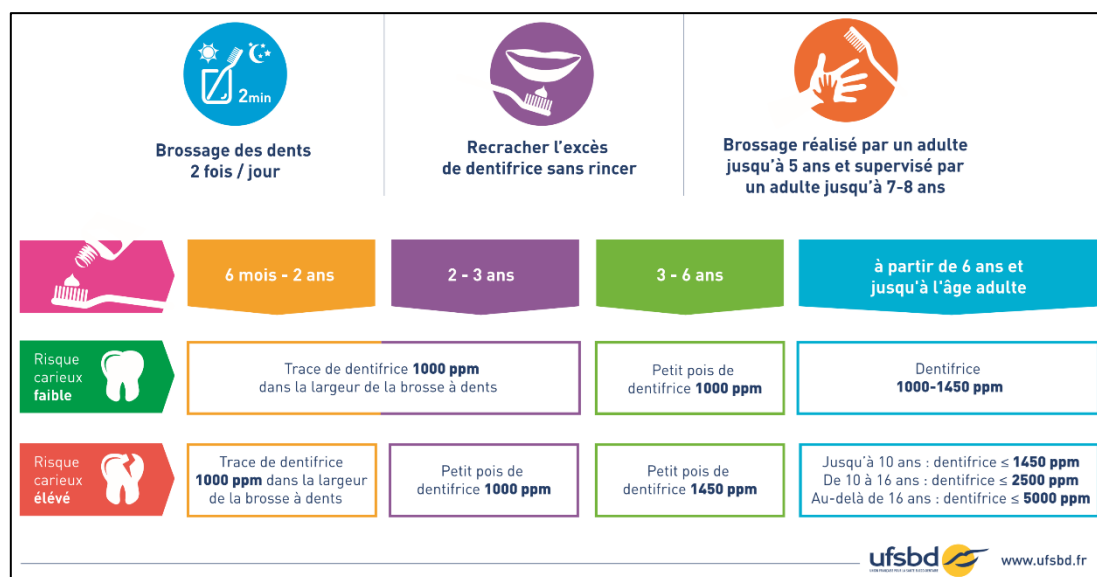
2min

Brossage des dents
2 fois / jour

Recracher l'excès
de dentifrice sans rincer

Brossage réalisé par un adulte
jusqu'à 5 ans et supervisé par
un adulte jusqu'à 7-8 ans

| | 6 mois - 2 ans | 2 - 3 ans | 3 - 6 ans | à partir de 6 ans et jusqu'à l'âge adulte |
|---|---|---|---|---|
| Risque carieux **faible** | Trace de dentifrice **1000 ppm** dans la largeur de la brosse à dents | | Petit pois de dentifrice **1000 ppm** | Dentifrice **1000-1450 ppm** |
| Risque carieux **élevé** | Trace de dentifrice **1000 ppm** dans la largeur de la brosse à dents | Petit pois de dentifrice **1000 ppm** | Petit pois de dentifrice **1450 ppm** | Jusqu'à 10 ans : dentifrice ≤ **1450 ppm** De 10 à 16 ans : dentifrice ≤ **2500 ppm** Au-delà de 16 ans : dentifrice ≤ **5000 ppm** |

ufsbd

www.ufsbd.fr